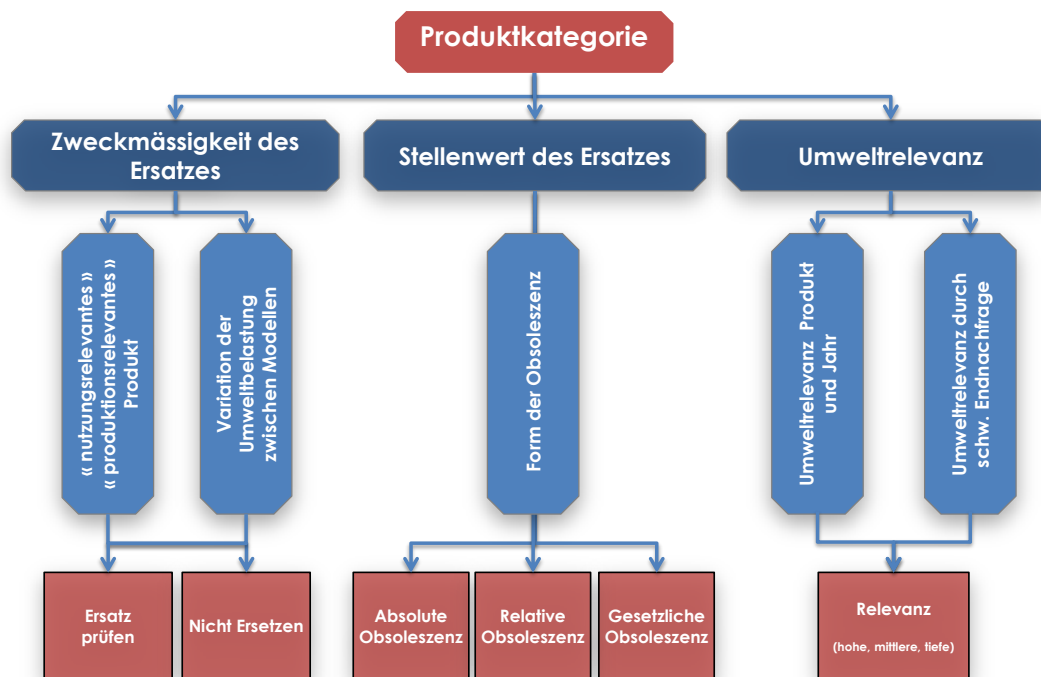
Produktkategorie

Zweckmässigkeit des Ersatzes

Stellenwert des Ersatzes

Umweltrelevanz

« nutzungsrelevantes » « produktionsrelevantes » Produkt

Variation der Umweltbelastung zwischen Modellen

Form der Obsoleszenz

Umweltrelevanz Produkt und Jahr

Umweltrelevanz durch schw. Endnachfrage

Ersatz prüfen

Nicht Ersetzen

Absolute Obsoleszenz

Relative Obsoleszenz

Gesetzliche Obsoleszenz

Relevanz

(hohe, mittlere, tiefe)